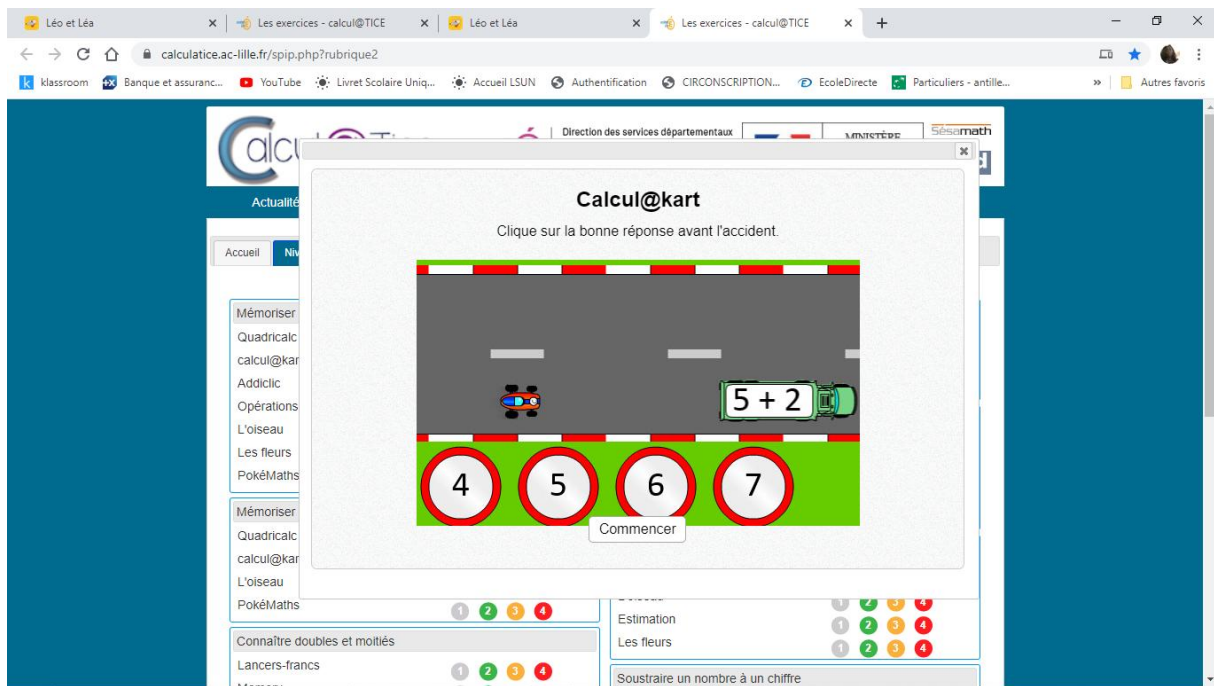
Léo et Léa × | Les exercices - calcul@TICE × | Léo et Léa × | Les exercices - calcul@TICE × +

calculatice.ac-lille.fr/spip.php?rubrique2

klassroom Banque et assuranc... YouTube Livret Scolaire Uniq... Accueil LSUN Authentification CIRCONSCRIPTION... EcoleDirecte Particuliers - antille... » Autres favoris

Direction des services départementaux MINISTÈRE Sésamath

Actualité

Accueil Niv

Mémoriser
Quadricalc
calcul@kar
Addiclic
Opérations
L'oiseau
Les fleurs
PokéMaths

Mémoriser
Quadricalc
calcul@kar
L'oiseau
PokéMaths 1 2 3 4

Connaître doubles et moitiés
Lancers-francs 1 2 3 4

Estimation 1 2 3 4
Les fleurs 1 2 3 4

Soustraire un nombre à un chiffre

Calcul@kart

Clique sur la bonne réponse avant l'accident.

5 + 2

4 5 6 7

Commencer